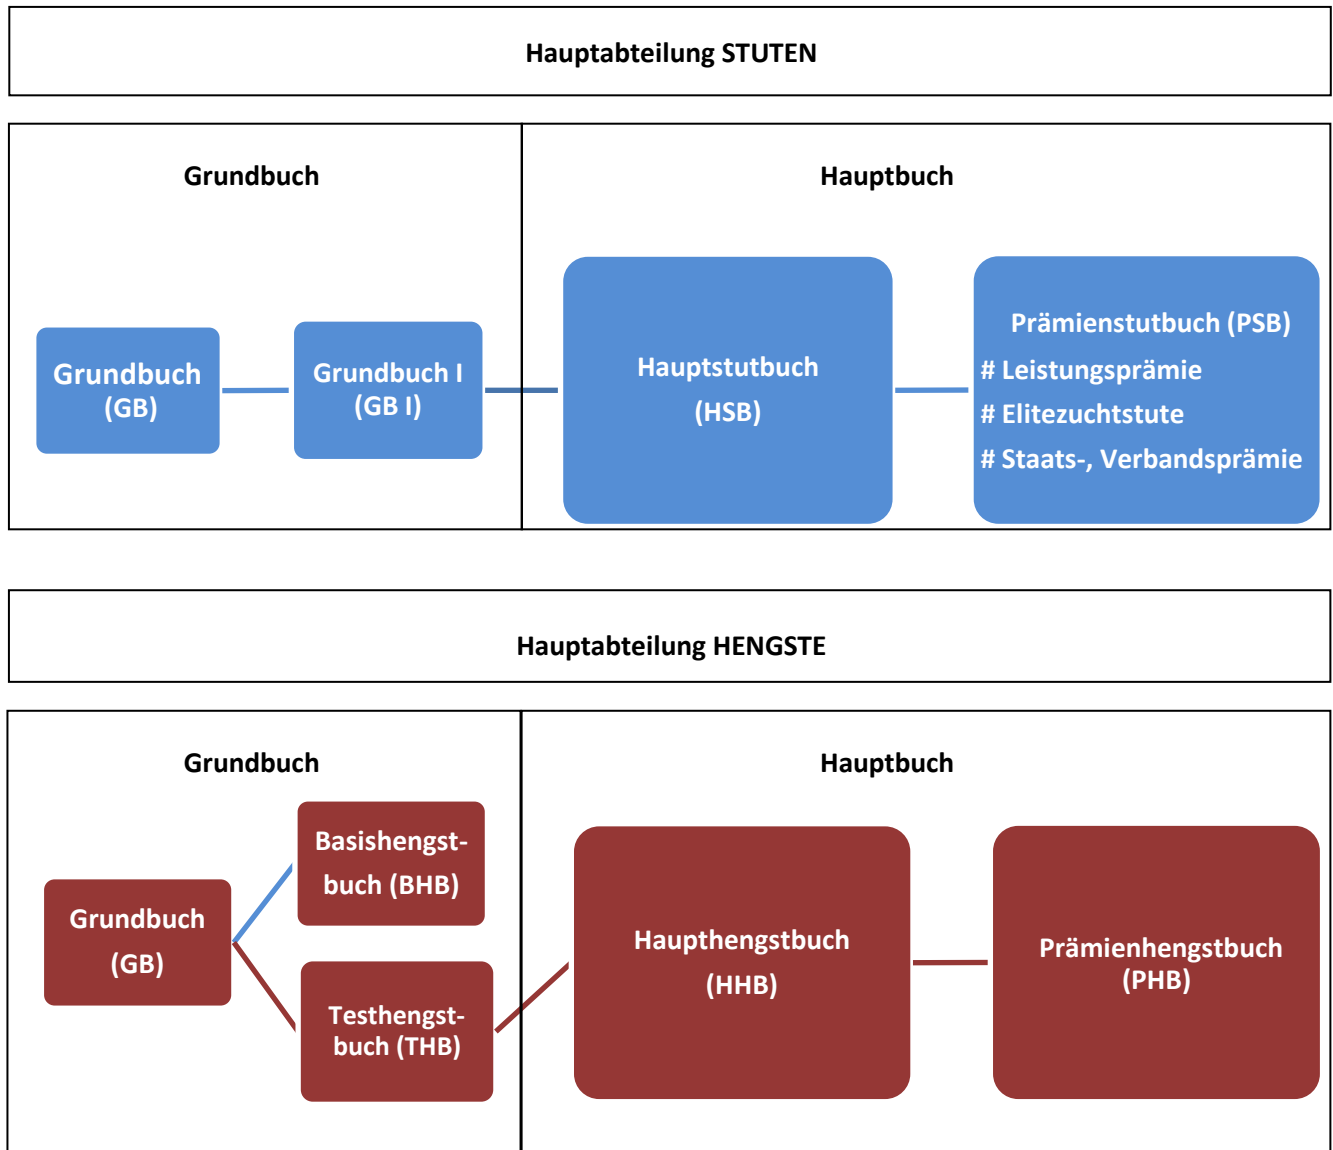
Hauptabteilung STUTEN

Grundbuch

Hauptbuch

Grundbuch (GB)

Grundbuch I (GB I)

Hauptstutbuch (HSB)

Prämienstutbuch (PSB)
# Leistungsprämie
# Elitezuchtstute
# Staats-, Verbandsprämie

Hauptabteilung HENGSTE

Grundbuch

Hauptbuch

Grundbuch (GB)

Basishengstbuch (BHB)

Testhengstbuch (THB)

Haupthengstbuch (HHB)

Prämienhengstbuch (PHB)